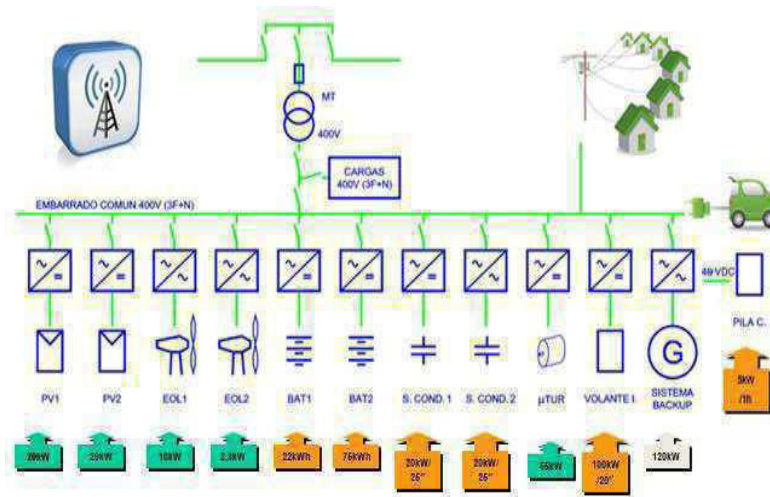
MT
400V
CARGAS
400V (3F+N)
EMBARRADO COMUN 400V (3F+N)
48 VDC
PILA C.
PV1
PV2
EOL1
EOL2
BAT1
BAT2
S. COND. 1
S. COND. 2
µTUR
VOLANTE I
G
SISTEMA BACKUP
5kW /1h
20kW
25kW
10kW
2,3kW
22kWh
75kWh
20kW/ 25''
20kW/ 25''
55kW
100kW /20''
120kW